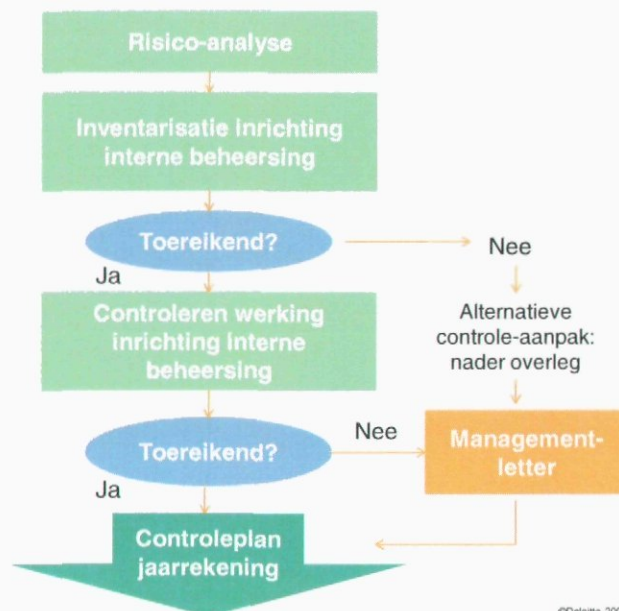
Risico-analyse

Inventarisatie inrichting interne beheersing

Toereikend?

Ja

Nee

Controleren werking inrichting interne beheersing

Alternatieve controle-aanpak: nader overleg

Toereikend?

Nee

Management-letter

Ja

Controleplan jaarrekening

©Deloitte 20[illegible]